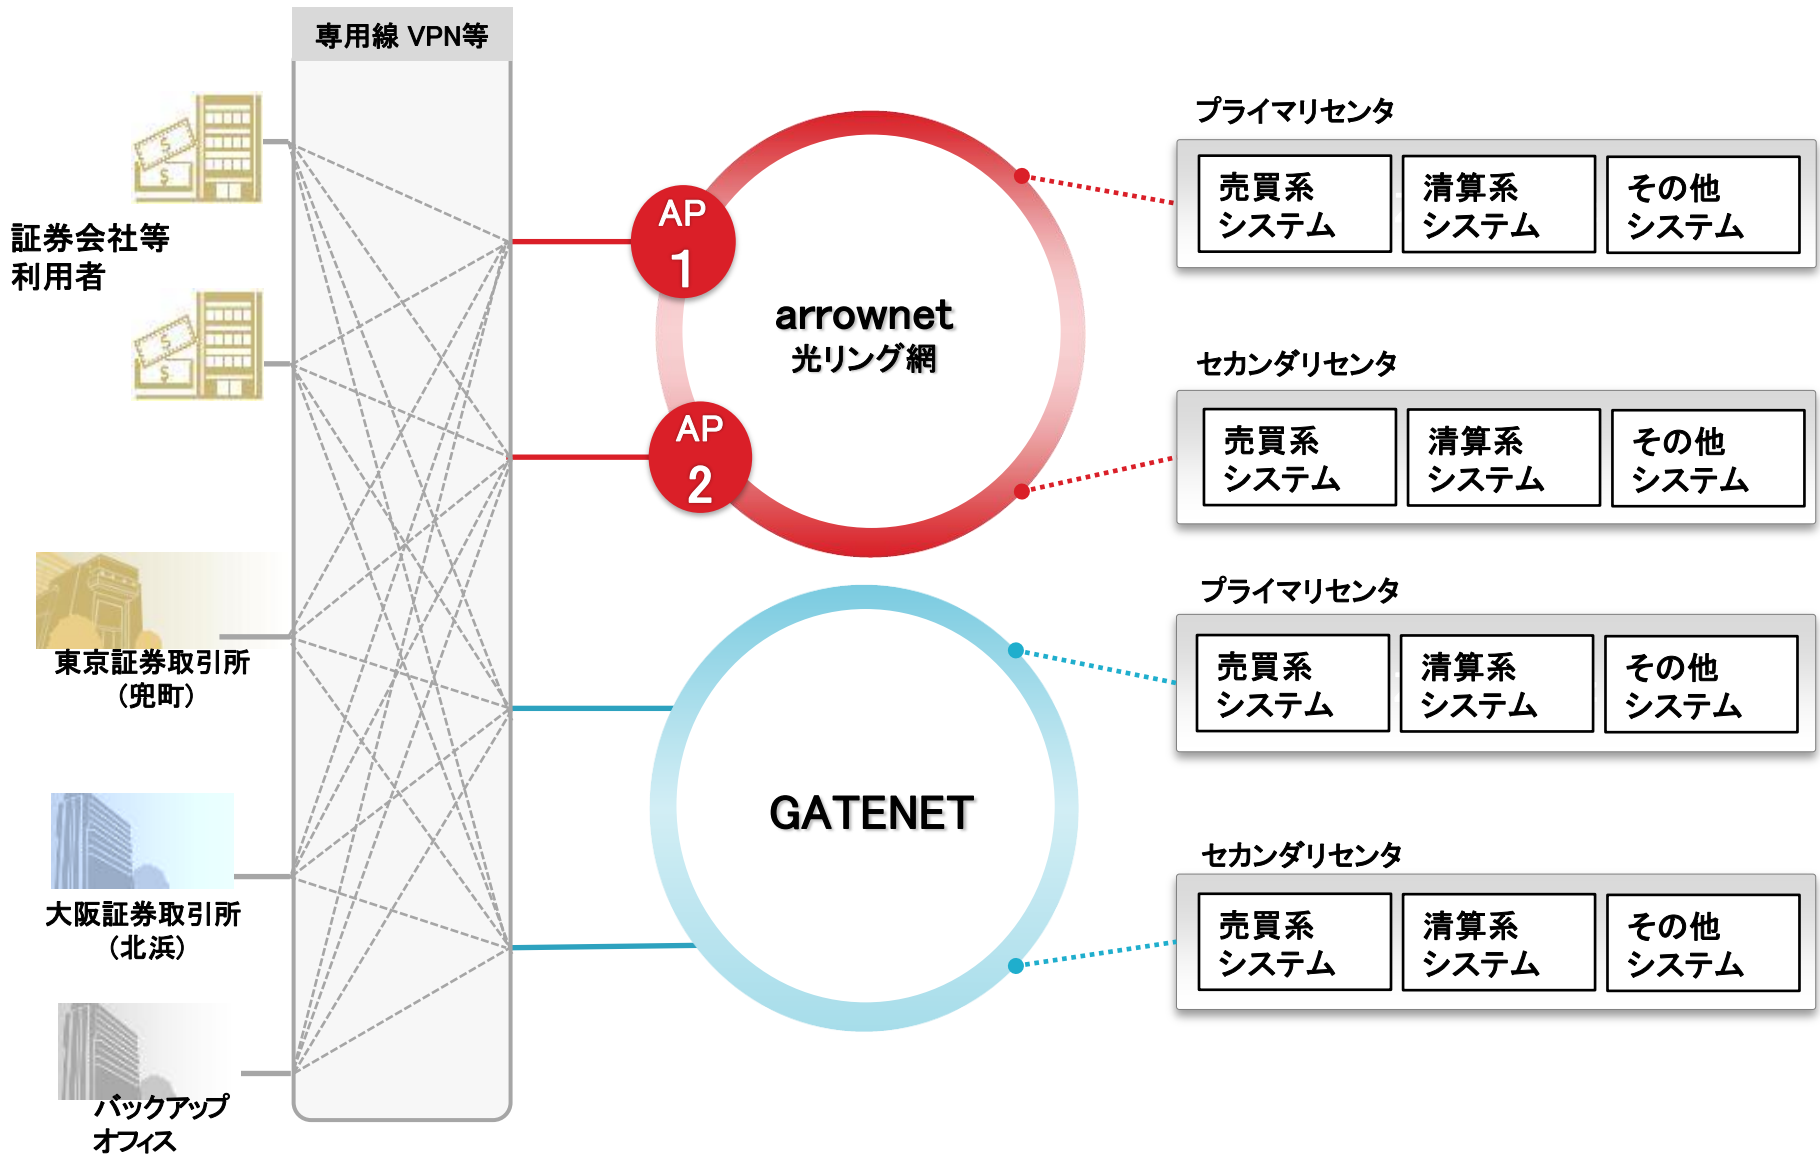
専用線 VPN等

証券会社等
利用者

東京証券取引所
(兜町)

大阪証券取引所
(北浜)

バックアップ
オフィス

AP 1

AP 2

arrownet
光リング網

GATENET

プライマリセンタ

| 売買系 システム | 清算系 システム | その他 システム |
|---|---|---|

セカンダリセンタ

| 売買系 システム | 清算系 システム | その他 システム |
|---|---|---|

プライマリセンタ

| 売買系 システム | 清算系 システム | その他 システム |
|---|---|---|

セカンダリセンタ

| 売買系 システム | 清算系 システム | その他 システム |
|---|---|---|